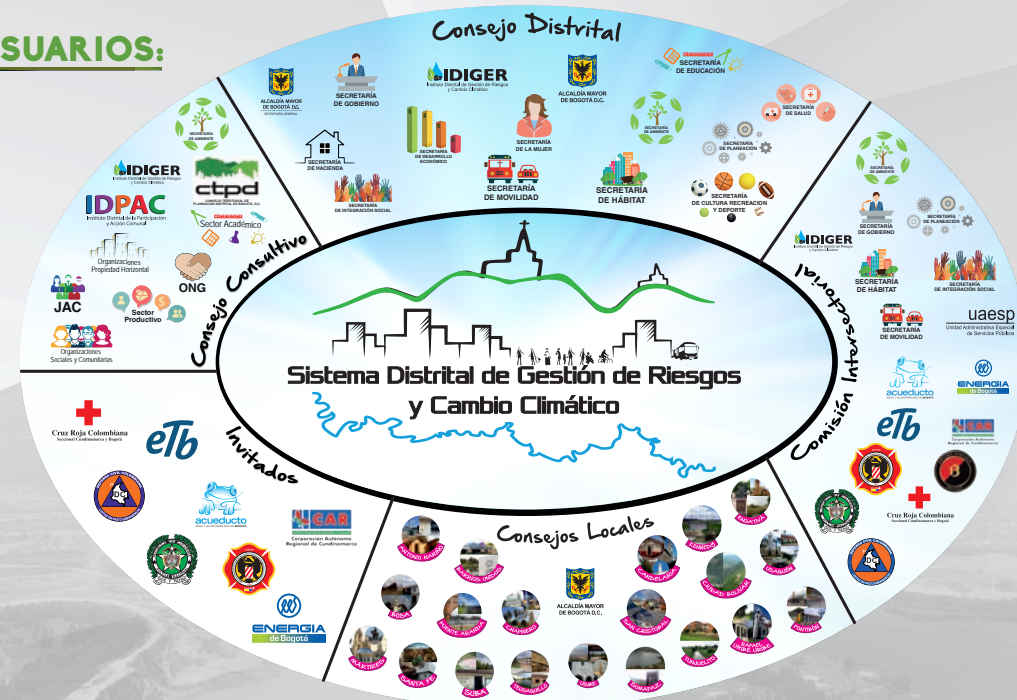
SUARIOS:

Consejo Distrital

ALCALDÍA MAYOR DE BOGOTÁ D.C.

SECRETARÍA DE GOBIERNO

IDIGER Instituto Distrital de Gestión de Riesgos y Cambio Climático

ALCALDÍA MAYOR DE BOGOTÁ D.C.

SECRETARÍA DE EDUCACIÓN

SECRETARÍA DE SALUD

SECRETARÍA DE AMBIENTE

SECRETARÍA DE HACIENDA

SECRETARÍA DE DESARROLLO ECONÓMICO

SECRETARÍA DE LA MUJER

SECRETARÍA DE AMBIENTE

SECRETARÍA DE PLANEACIÓN

SECRETARÍA DE INTEGRACIÓN SOCIAL

SECRETARÍA DE MOVILIDAD

SECRETARÍA DE HÁBITAT

SECRETARÍA DE CULTURA RECREACION Y DEPORTE

Consejo Consultivo

SECRETARÍA DE AMBIENTE

IDIGER Instituto Distrital de Gestión de Riesgos y Cambio Climático

ctpd CONSEJO TERRITORIAL DE PLANEACIÓN DISTRITAL DE BOGOTÁ, D.C.

IDPAC Instituto Distrital de la Participación y Acción Comunal

Sector Académico

Organizaciones Propiedad Horizontal

ONG

JAC

Sector Productivo

Organizaciones Sociales y Comunitarias

Comisión Intersectorial

SECRETARÍA DE AMBIENTE

SECRETARÍA DE GOBIERNO

SECRETARÍA DE PLANEACIÓN

IDIGER Instituto Distrital de Gestión de Riesgos y Cambio Climático

SECRETARÍA DE HÁBITAT

SECRETARÍA DE INTEGRACIÓN SOCIAL

SECRETARÍA DE MOVILIDAD

uaesp Unidad Administrativa Especial de Servicios Públicos

acueducto

ENERGIA de Bogotá

ETB

CAR

Cruz Roja Colombiana Seccional Cundinamarca y Bogotá

Sistema Distrital de Gestión de Riesgos y Cambio Climático

Invitados

Cruz Roja Colombiana Seccional Cundinamarca y Bogotá

ETB

acueducto

CAR Corporación Autónoma Regional de Cundinamarca

ENERGIA de Bogotá

Consejos Locales

ALCALDÍA MAYOR DE BOGOTÁ D.C.

ANTONIO NARIÑO

BARRIOS UNIDOS

ENGATIVÁ

SUBA

KENNEDY

CANDELARIA

USAQUÉN

BOSA

PUENTE ARANDA

CHAPINERO

CIUDAD BOLÍVAR

SAN CRISTÓBAL

FONTIBÓN

RAFAEL URIBE URIBE

LOS MÁRTIRES

SANTA FE

SUBA

TEUSAQUILLO

USME

TUNJUELITO

SUMAPAZ